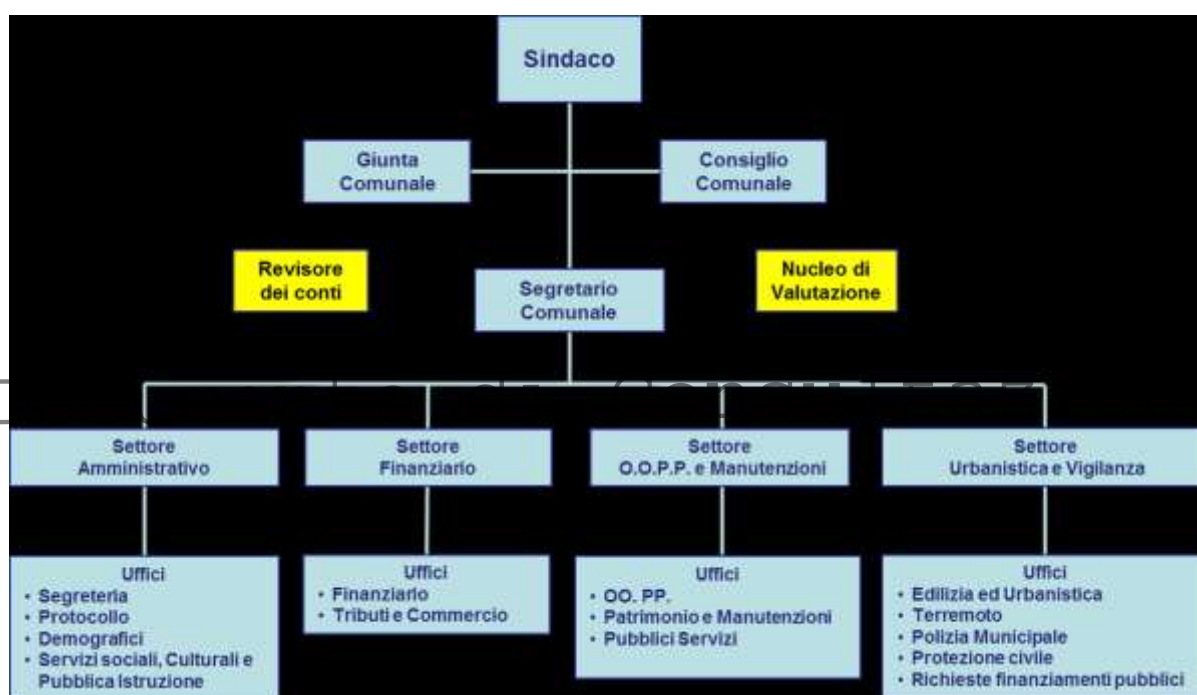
Sindaco

Giunta Comunale

Consiglio Comunale

Revisore dei conti

Segretario Comunale

Nucleo di Valutazione

Settore Amministrativo

Settore Finanziario

Settore O.O.P.P. e Manutenzioni

Settore Urbanistica e Vigilanza

Uffici
• Segreteria
• Protocollo
• Demografici
• Servizi sociali, Culturali e Pubblica Istruzione

Uffici
• Finanziario
• Tributi e Commercio

Uffici
• OO. PP.
• Patrimonio e Manutenzioni
• Pubblici Servizi

Uffici
• Edilizia ed Urbanistica
• Terremoto
• Polizia Municipale
• Protezione civile
• Richieste finanziamenti pubblici